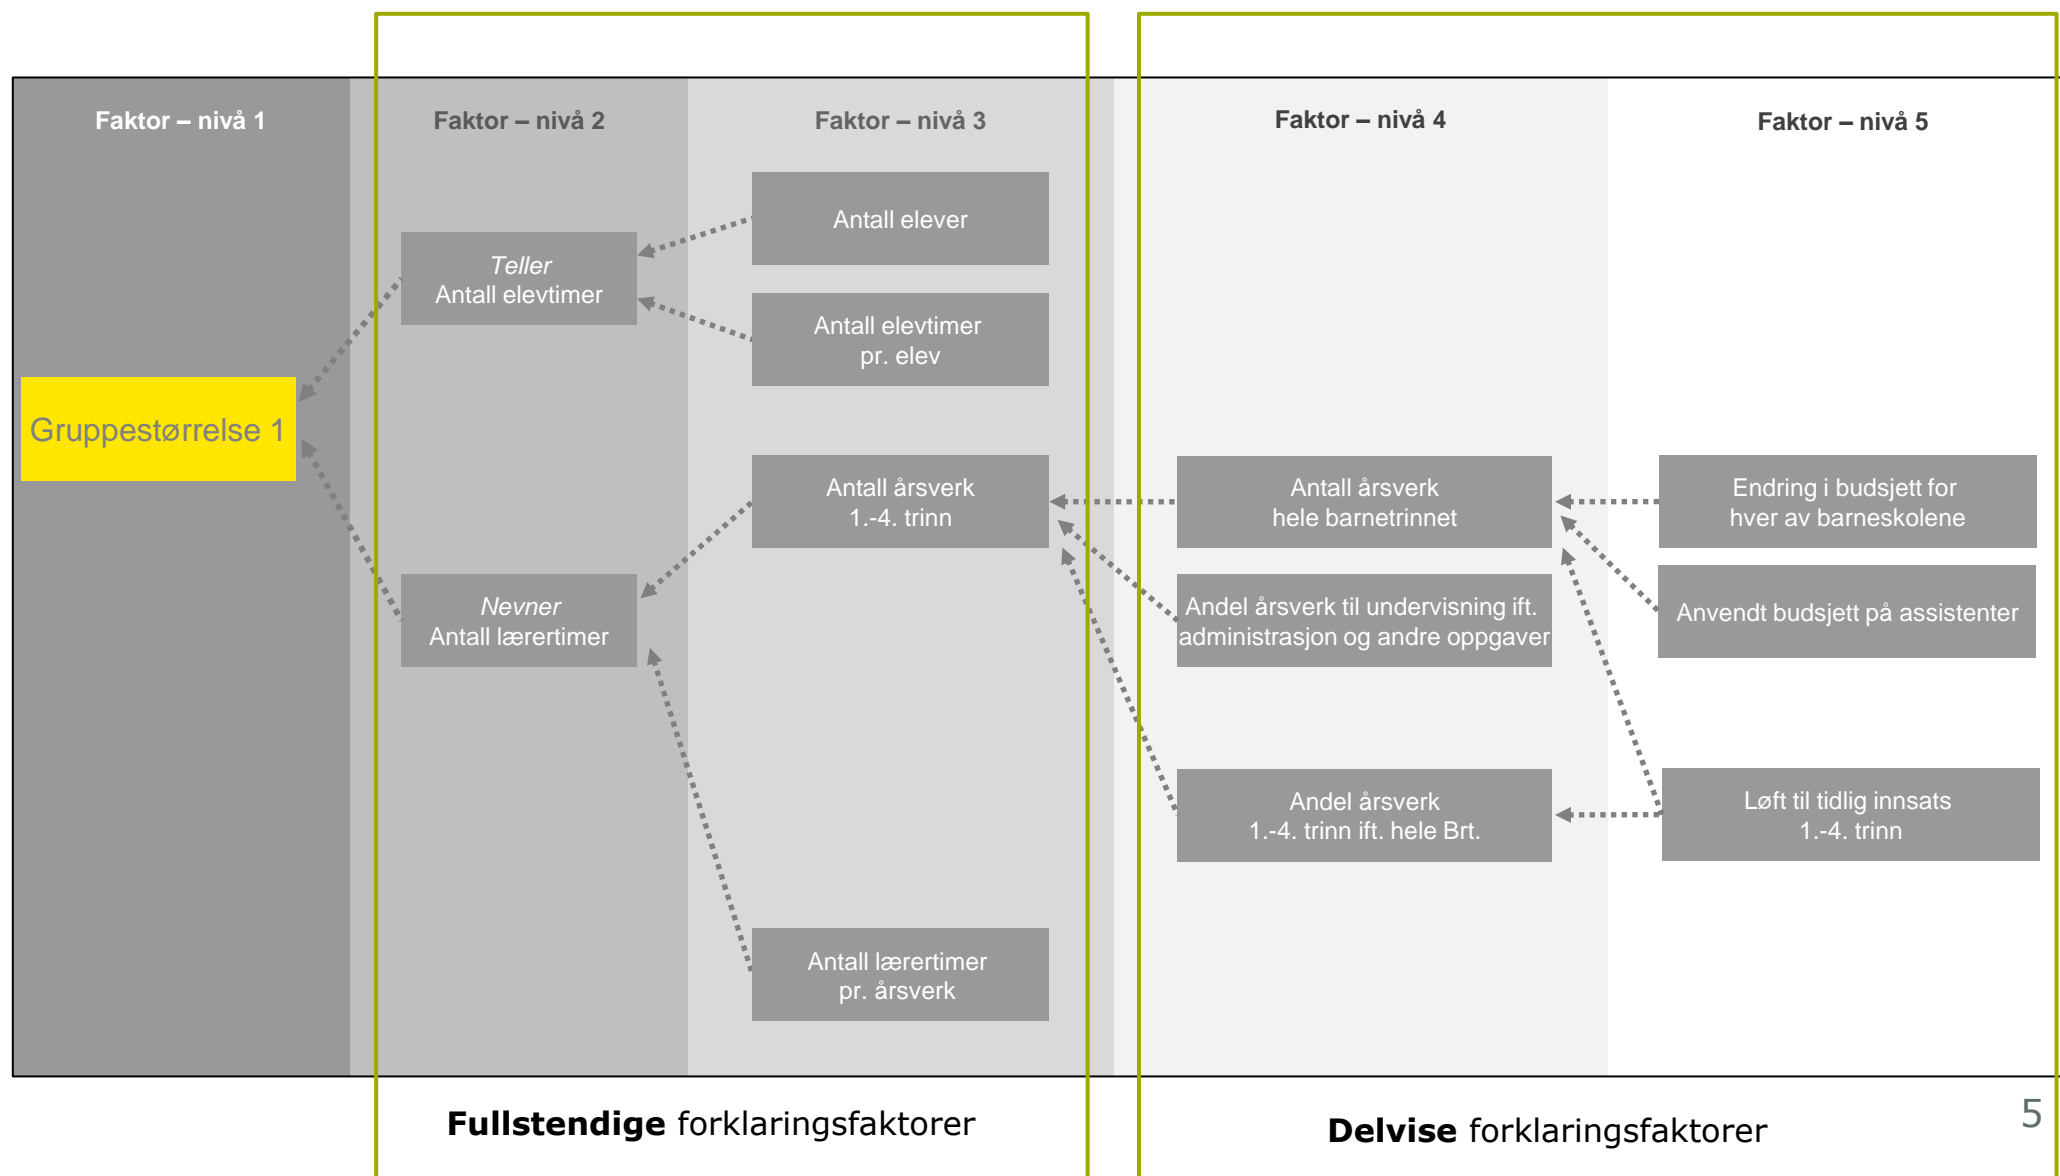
Faktor – nivå 1

Faktor – nivå 2

Faktor – nivå 3

Faktor – nivå 4

Faktor – nivå 5

Gruppestørrelse 1

Teller
Antall elevtimer

Nevner
Antall lærertimer

Antall elever

Antall elevtimer pr. elev

Antall årsverk 1.-4. trinn

Antall lærertimer pr. årsverk

Antall årsverk hele barnetrinnet

Andel årsverk til undervisning ift. administrasjon og andre oppgaver

Andel årsverk 1.-4. trinn ift. hele Brt.

Endring i budsjett for hver av barneskolene

Anvendt budsjett på assistenter

Løft til tidlig innsats 1.-4. trinn

**Fullstendige** forklaringsfaktorer

**Delvise** forklaringsfaktorer

5